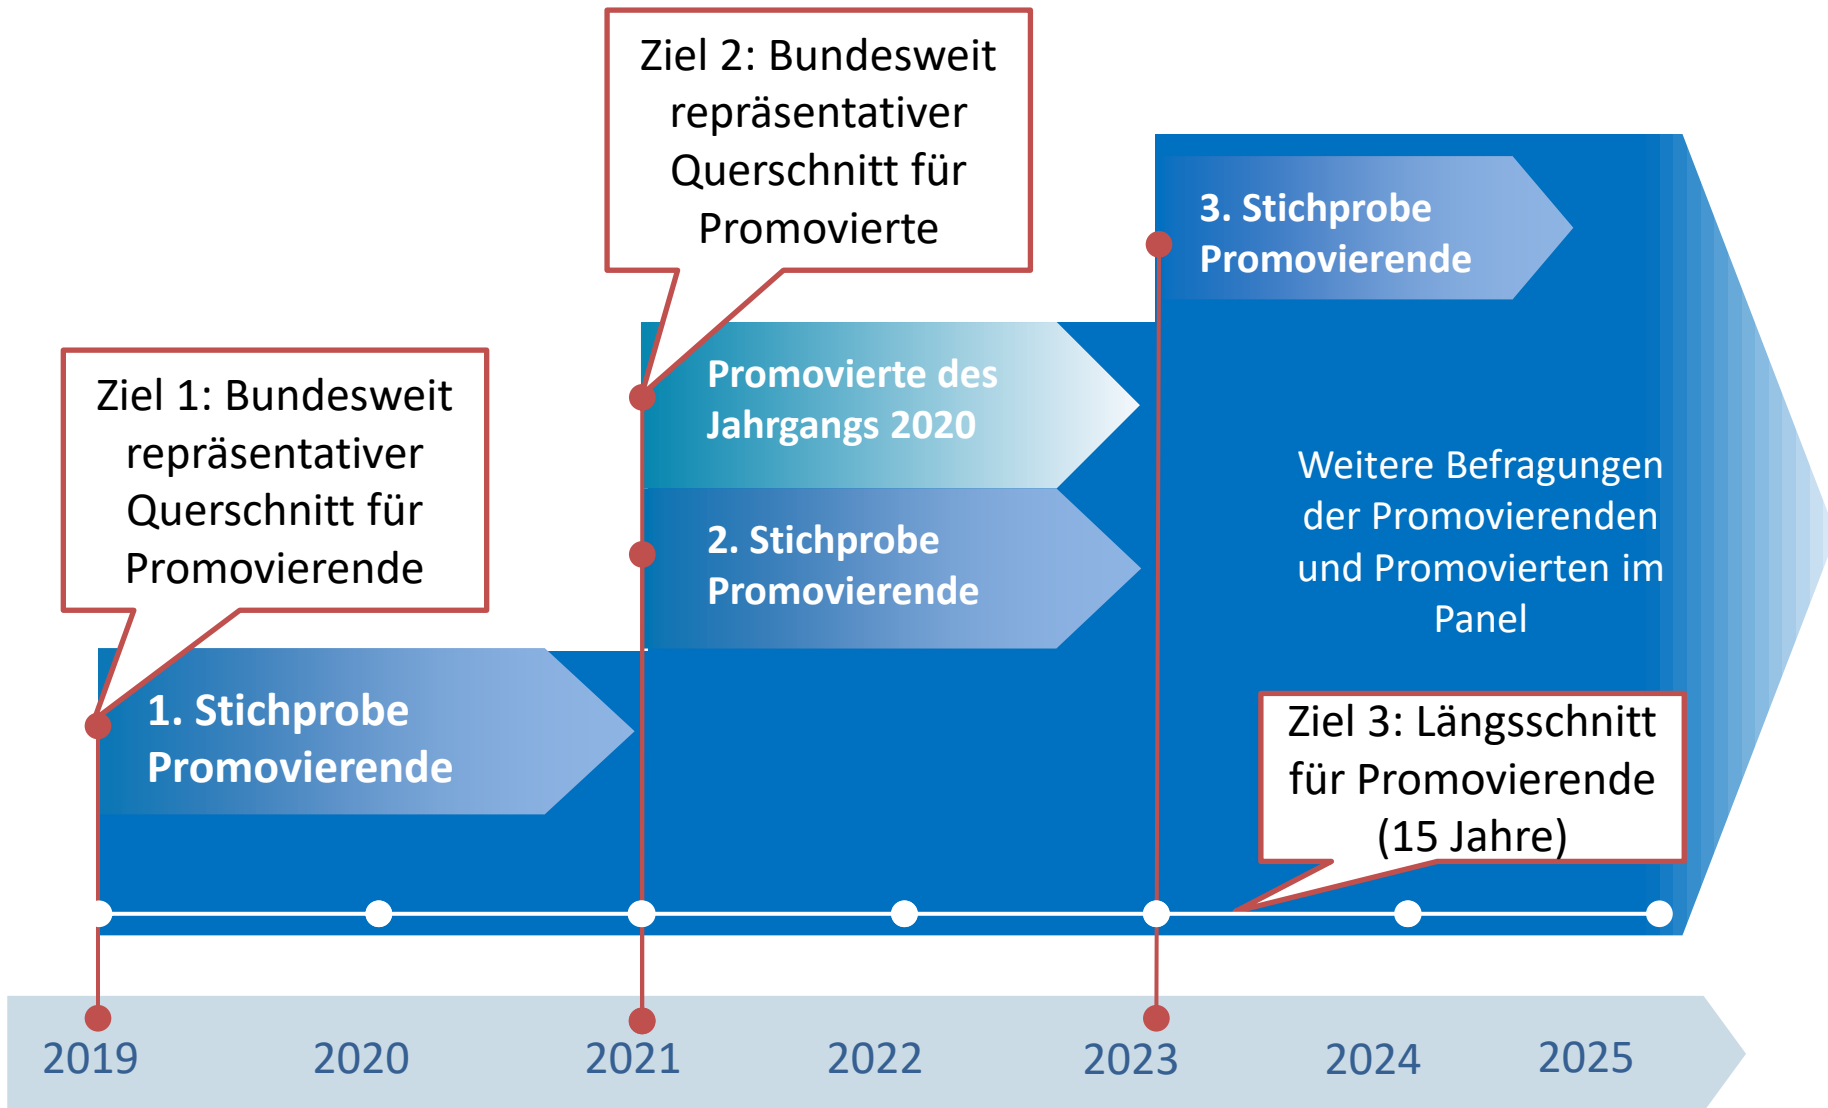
Ziel 2: Bundesweit repräsentativer Querschnitt für Promovierte

3. Stichprobe Promovierende

Ziel 1: Bundesweit repräsentativer Querschnitt für Promovierende

Promovierte des Jahrgangs 2020

2. Stichprobe Promovierende

Weitere Befragungen der Promovierenden und Promovierten im Panel

1. Stichprobe Promovierende

Ziel 3: Längsschnitt für Promovierende (15 Jahre)

2019 2020 2021 2022 2023 2024 2025